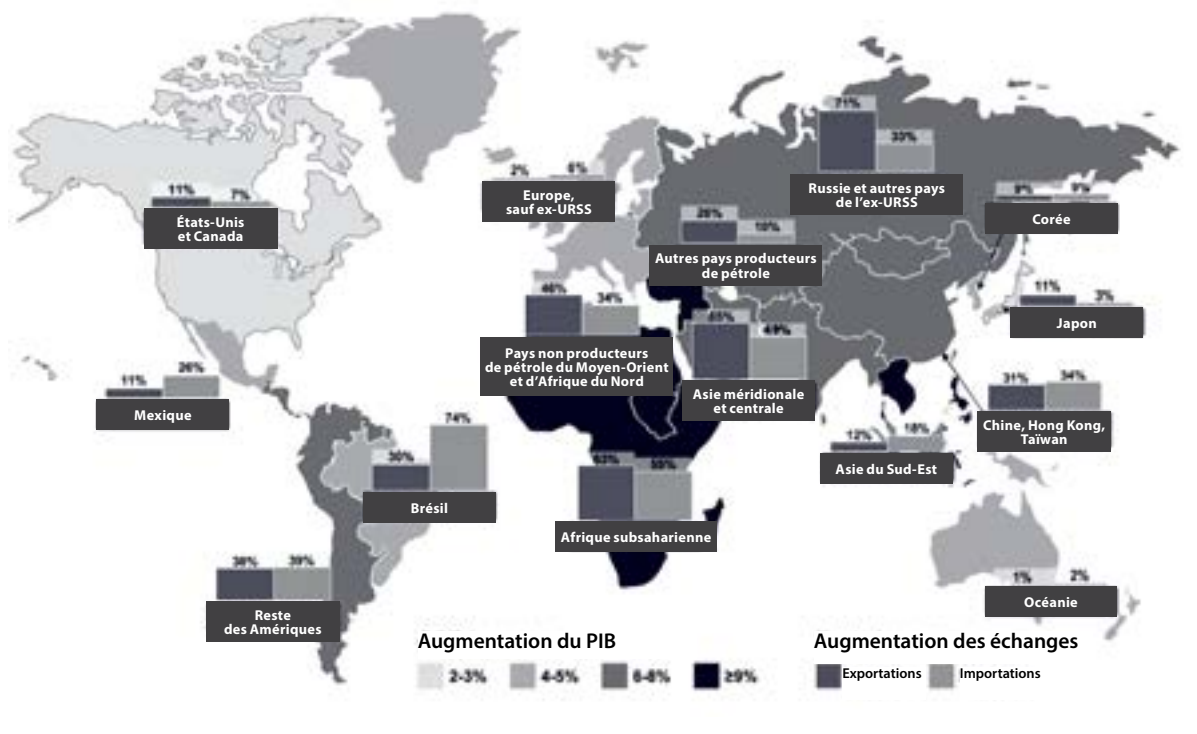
71%
33%
Russie et autres pays de l'ex-URSS

2%
6%
Europe, sauf ex-URSS

11%
7%
États-Unis et Canada

9%
9%
Corée

26%
10%
Autres pays producteurs de pétrole

46%
34%
Pays non producteurs de pétrole du Moyen-Orient et d'Afrique du Nord

65%
49%
Asie méridionale et centrale

11%
3%
Japon

11%
26%
Mexique

31%
34%
Chine, Hong Kong, Taïwan

30%
74%
Brésil

12%
18%
Asie du Sud-Est

63%
55%
Afrique subsaharienne

38%
39%
Reste des Amériques

1%
2%
Océanie

Augmentation du PIB
2-3%
4-5%
6-8%
≥9%

Augmentation des échanges
Exportations
Importations